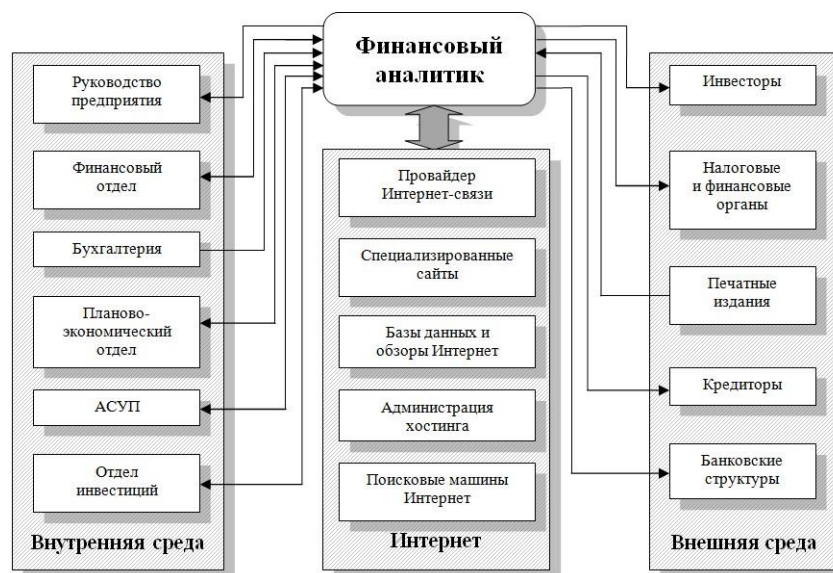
Финансовый аналитик

Руководство предприятия

Финансовый отдел

Бухгалтерия

Планово-экономический отдел

АСУП

Отдел инвестиций

Внутренняя среда

Провайдер Интернет-связи

Специализированные сайты

Базы данных и обзоры Интернет

Администрация хостинга

Поисковые машины Интернет

Интернет

Инвесторы

Налоговые и финансовые органы

Печатные издания

Кредиторы

Банковские структуры

Внешняя среда